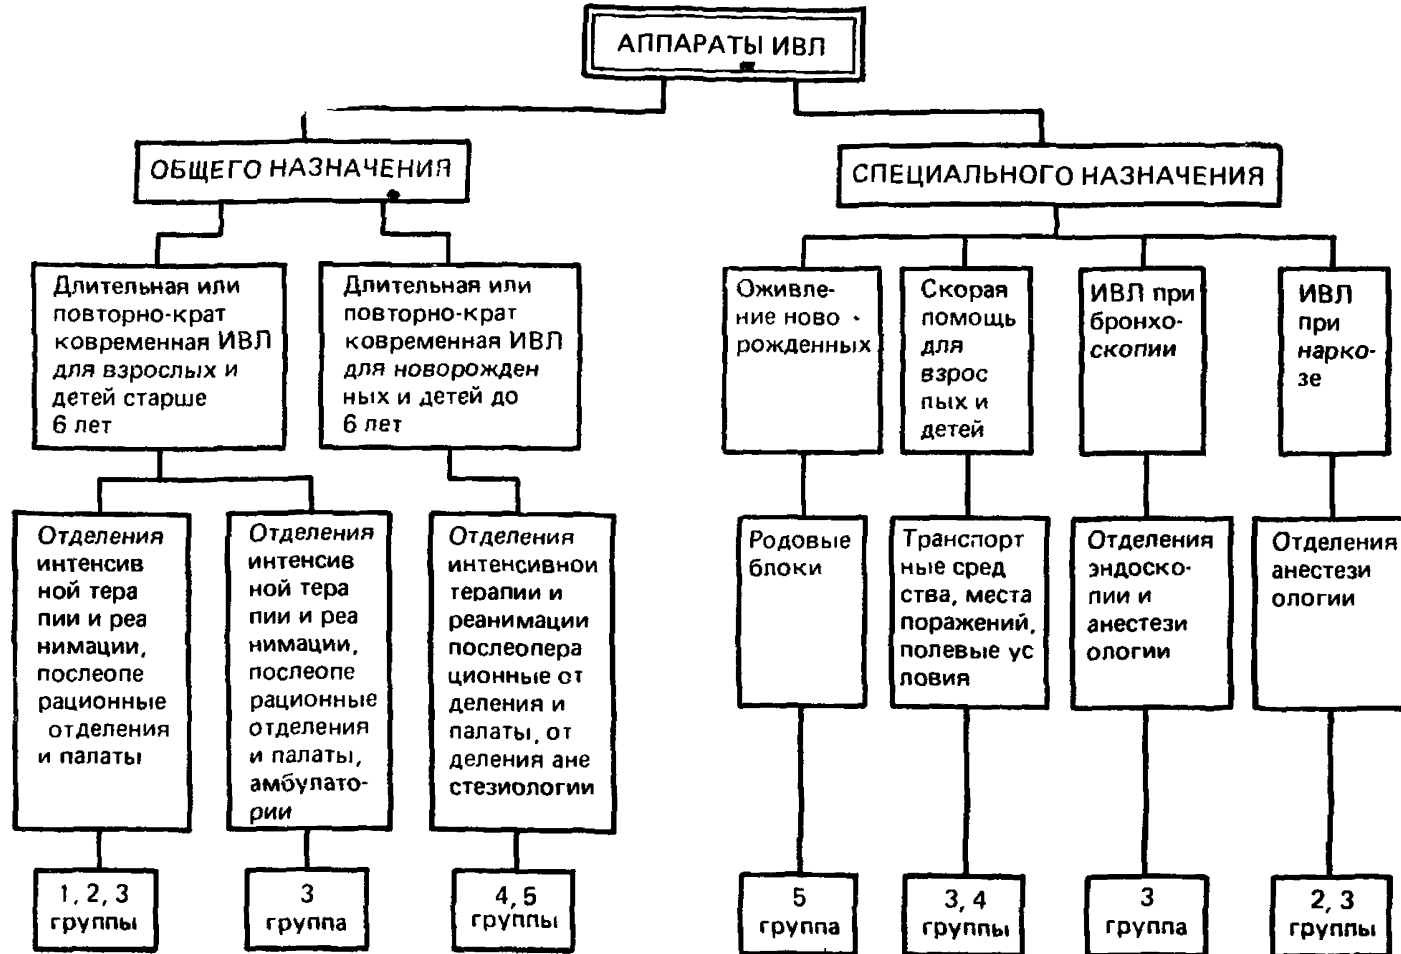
АППАРАТЫ ИВЛ

ОБЩЕГО НАЗНАЧЕНИЯ

СПЕЦИАЛЬНОГО НАЗНАЧЕНИЯ

Длительная или повторно-кратковременная ИВЛ для взрослых и детей старше 6 лет

Длительная или повторно-кратковременная ИВЛ для новорожденных и детей до 6 лет

Оживление новорожденных

Скорая помощь для взрослых и детей

ИВЛ при бронхоскопии

ИВЛ при наркозе

Отделения интенсивной терапии и реанимации, послеоперационные отделения и палаты

Отделения интенсивной терапии и реанимации, послеоперационные отделения и палаты, амбулатории

Отделения интенсивной терапии и реанимации послеоперационные отделения и палаты, отделения анестезиологии

Родовые блоки

Транспортные средства, места поражений, полевые условия

Отделения эндоскопии и анестезиологии

Отделения анестезиологии

1, 2, 3 группы

3 группа

4, 5 группы

5 группа

3, 4 группы

3 группа

2, 3 группы